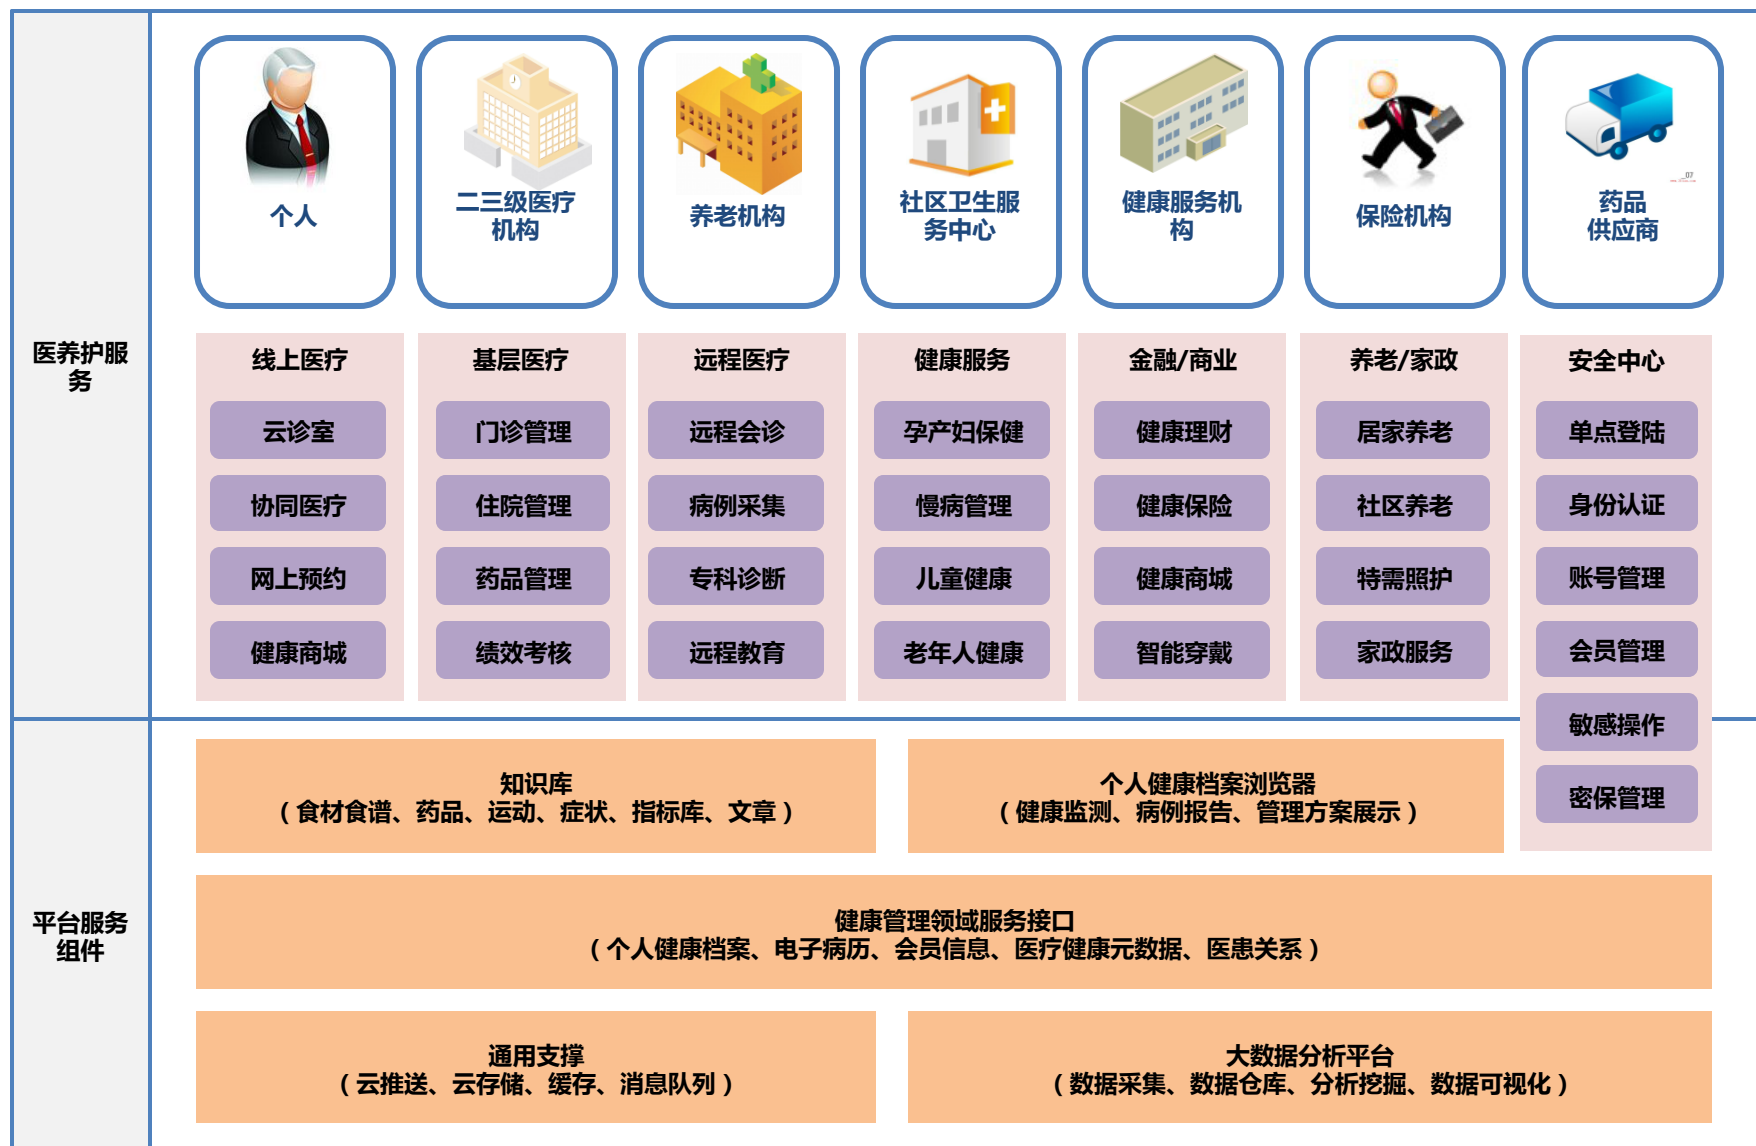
医养护服务

个人

二三级医疗机构

养老机构

社区卫生服务中心

健康服务机构

保险机构

药品供应商

| 线上医疗 | 基层医疗 | 远程医疗 | 健康服务 | 金融/商业 | 养老/家政 | 安全中心 |
|---|---|---|---|---|---|---|
| 云诊室 | 门诊管理 | 远程会诊 | 孕产妇保健 | 健康理财 | 居家养老 | 单点登陆 |
| 协同医疗 | 住院管理 | 病例采集 | 慢病管理 | 健康保险 | 社区养老 | 身份认证 |
| 网上预约 | 药品管理 | 专科诊断 | 儿童健康 | 健康商城 | 特需照护 | 账号管理 |
| 健康商城 | 绩效考核 | 远程教育 | 老年人健康 | 智能穿戴 | 家政服务 | 会员管理 |
| | | | | | | 敏感操作 |
| | | | | | | 密保管理 |

平台服务组件

知识库
（食材食谱、药品、运动、症状、指标库、文章）

个人健康档案浏览器
（健康监测、病例报告、管理方案展示）

健康管理领域服务接口
（个人健康档案、电子病历、会员信息、医疗健康元数据、医患关系）

通用支撑
（云推送、云存储、缓存、消息队列）

大数据分析平台
（数据采集、数据仓库、分析挖掘、数据可视化）